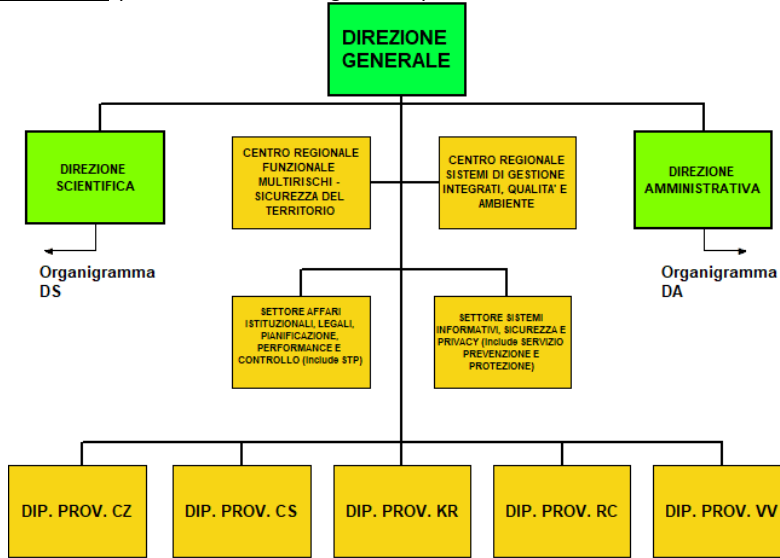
DIREZIONE GENERALE

DIREZIONE SCIENTIFICA

CENTRO REGIONALE FUNZIONALE MULTIRISCHI - SICUREZZA DEL TERRITORIO

CENTRO REGIONALE SISTEMI DI GESTIONE INTEGRATI, QUALITA' E AMBIENTE

DIREZIONE AMMINISTRATIVA

Organigramma DS

Organigramma DA

SETTORE AFFARI ISTITUZIONALI, LEGALI, PIANIFICAZIONE, PERFORMANCE E CONTROLLO (include STP)

SETTORE SISTEMI INFORMATIVI, SICUREZZA E PRIVACY (include SERVIZIO PREVENZIONE E PROTEZIONE)

DIP. PROV. CZ

DIP. PROV. CS

DIP. PROV. KR

DIP. PROV. RC

DIP. PROV. VV